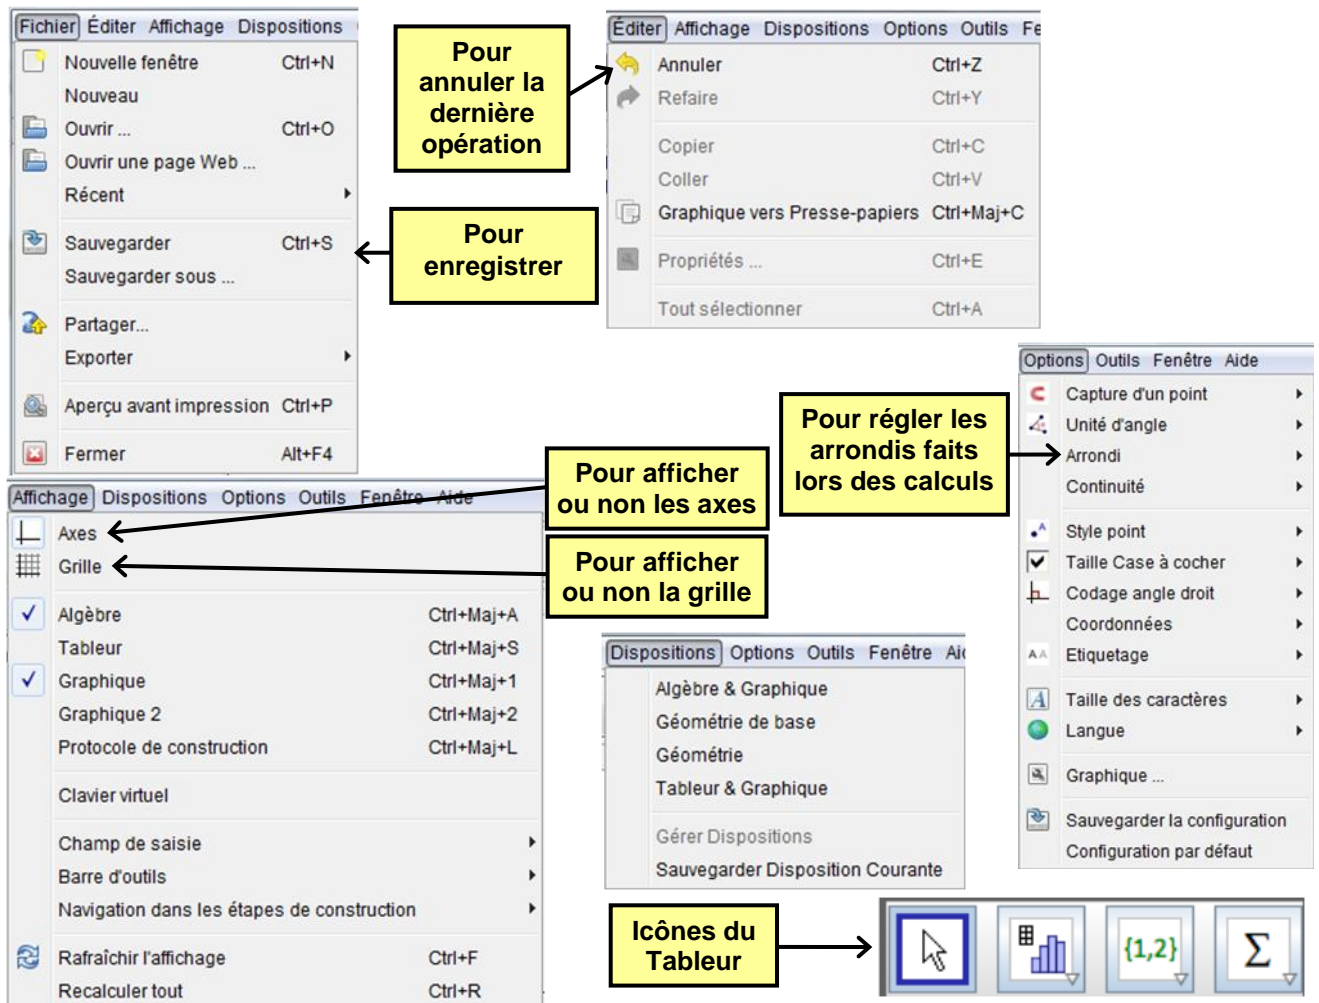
Fichier Éditer Affichage Dispositions

Nouvelle fenêtre Ctrl+N
Nouveau
Ouvrir ... Ctrl+O
Ouvrir une page Web ...
Récent
Sauvegarder Ctrl+S
Sauvegarder sous ...
Partager...
Exporter
Aperçu avant impression Ctrl+P
Fermer Alt+F4

Pour annuler la dernière opération

Éditer Affichage Dispositions Options Outils Fe

Annuler Ctrl+Z
Refaire Ctrl+Y
Copier Ctrl+C
Coller Ctrl+V
Graphique vers Presse-papiers Ctrl+Maj+C
Propriétés ... Ctrl+E
Tout sélectionner Ctrl+A

Pour enregistrer

Options Outils Fenêtre Aide

Capture d'un point
Unité d'angle
Arrondi
Continuité
Style point
Taille Case à cocher
Codage angle droit
Coordonnées
Etiquetage
Taille des caractères
Langue
Graphique ...
Sauvegarder la configuration
Configuration par défaut

Pour régler les arrondis faits lors des calculs

Pour afficher ou non les axes

Pour afficher ou non la grille

Affichage Dispositions Options Outils Fenêtre Aide

Axes
Grille
Algèbre Ctrl+Maj+A
Tableur Ctrl+Maj+S
Graphique Ctrl+Maj+1
Graphique 2 Ctrl+Maj+2
Protocole de construction Ctrl+Maj+L
Clavier virtuel
Champ de saisie
Barre d'outils
Navigation dans les étapes de construction
Rafraîchir l'affichage Ctrl+F
Recalculer tout Ctrl+R

Dispositions Options Outils Fenêtre Ai

Algèbre & Graphique
Géométrie de base
Géométrie
Tableur & Graphique
Gérer Dispositions
Sauvegarder Disposition Courante

Icônes du Tableur

{1,2}
$\Sigma$